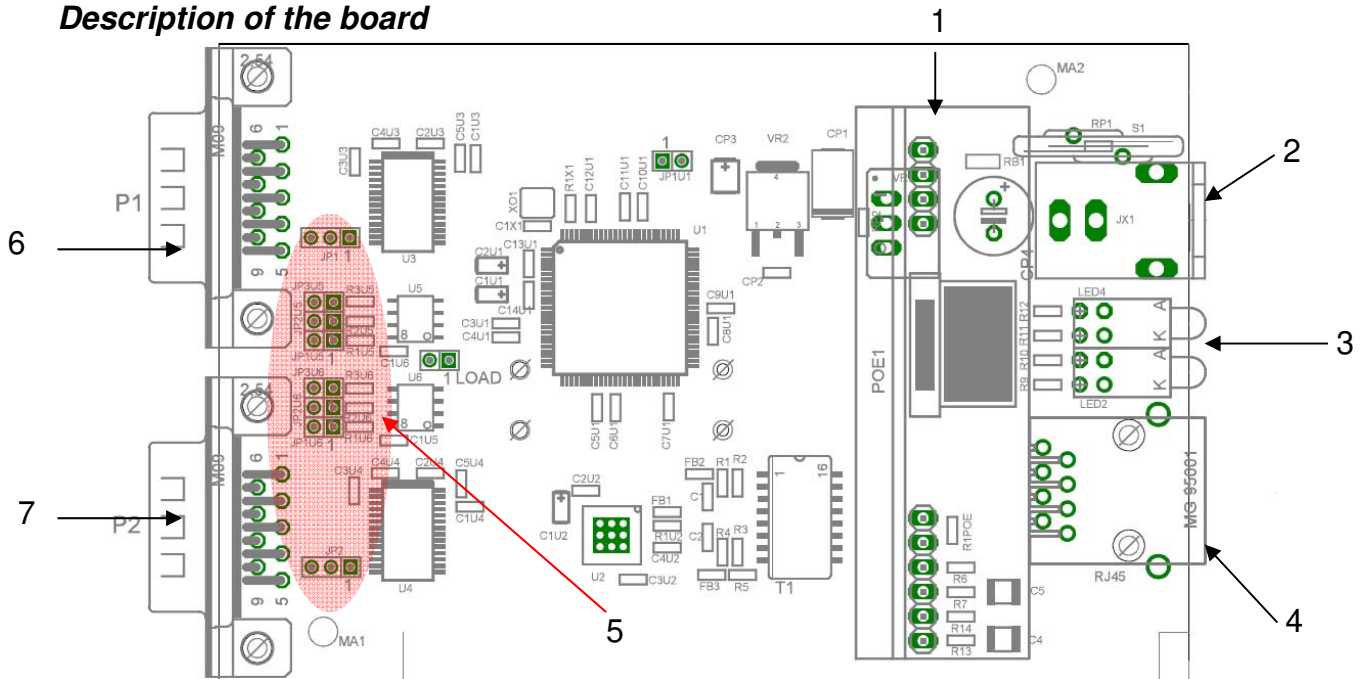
Description of the board

1
2
3
4
5
6
7

2,54
M00
6
1
9
5
P1
C4U3
C2U3
C5U3
C1U3
C3U3
U3
JP1
1
JP3U5
JP2U5
JP1U5
R3U5
R2U5
R1U5
U5
8
C1U6
1 LOAD
JP3U6
JP2U6
JP1U6
R3U6
R2U6
R1U6
U6
8
C1U5
1
2,54
M00
6
1
9
5
P2
C3U4
C4U4
C2U4
C5U4
C1U4
U4
JP2
1
MA1
XO1
C1X1
R1X1
C12U1
C11U1
C10U1
1
JP1U1
C2U1
C1U1
C13U1
C14U1
C3U1
C4U1
U1
C9U1
C8U1
C5U1
C6U1
C7U1
CP3
VR2
CP1
4
1 2 3
CP2
C2U2
C1U2
U2
FB1
R1U2
C4U2
C3U2
FB2
R1
R2
C1
C2
R4
R3
FB3
R5
1
16
T1
MA2
RP1
S1
RB1
JX1
CP4
POE1
R12
R11
R10
R9
LED4
LED2
A
K
A
K
R1POE
R6
R7
R14
R13
C5
C4
MG 95001
RJ45